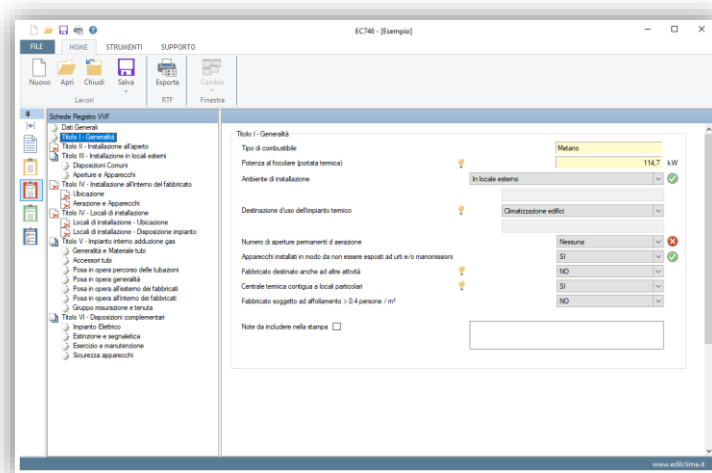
EC746 - [Esempio]

FILE HOME STRUMENTI SUPPORTO

Nuovo Apri Chiudi Salva
Lavori
Esporta
RTF
Cambia
Finestra

Schede Registro VVF
Dati Generali
Titolo I - Generalità
Titolo II - Installazione all'aperto
Titolo III - Installazione in locali esterni
Disposizioni Comuni
Aperture e Apparecchi
Titolo IV - Installazione all'interno del fabbricato
Ubicazione
Aerazione e Apparecchi
Titolo IV - Locali di installazione
Locali di installazione - Ubicazione
Locali di installazione - Disposizione impianto
Titolo V - Impianto interno adduzione gas
Generalità e Materiale tubi
Accessori tubi
Posa in opera percorso delle tubazioni
Posa in opera generalità
Posa in opera all'esterno dei fabbricati
Posa in opera all'interno dei fabbricati
Gruppo misurazione e tenuta
Titolo VI - Disposizioni complementari
Impianto Elettrico
Estinzione e segnaletica
Esercizio e manutenzione
Sicurezza apparecchi

Titolo I - Generalità
Tipo di combustibile Metano
Potenza al focolare (portata termica) 114,7 kW
Ambiente di installazione In locale esterno
Destinazione d'uso dell'impianto termico Climatizzazione edifici
Numero di aperture permanenti di aerazione Nessuna
Apparecchi installati in modo da non essere esposti ad urti e/o manomissioni SI
Fabbricato destinato anche ad altre attività NO
Centrale termica contigua a locali particolari SI
Fabbricato soggetto ad affollamento > 0.4 persone / m² NO
Note da includere nella stampa

www.edilclima.it